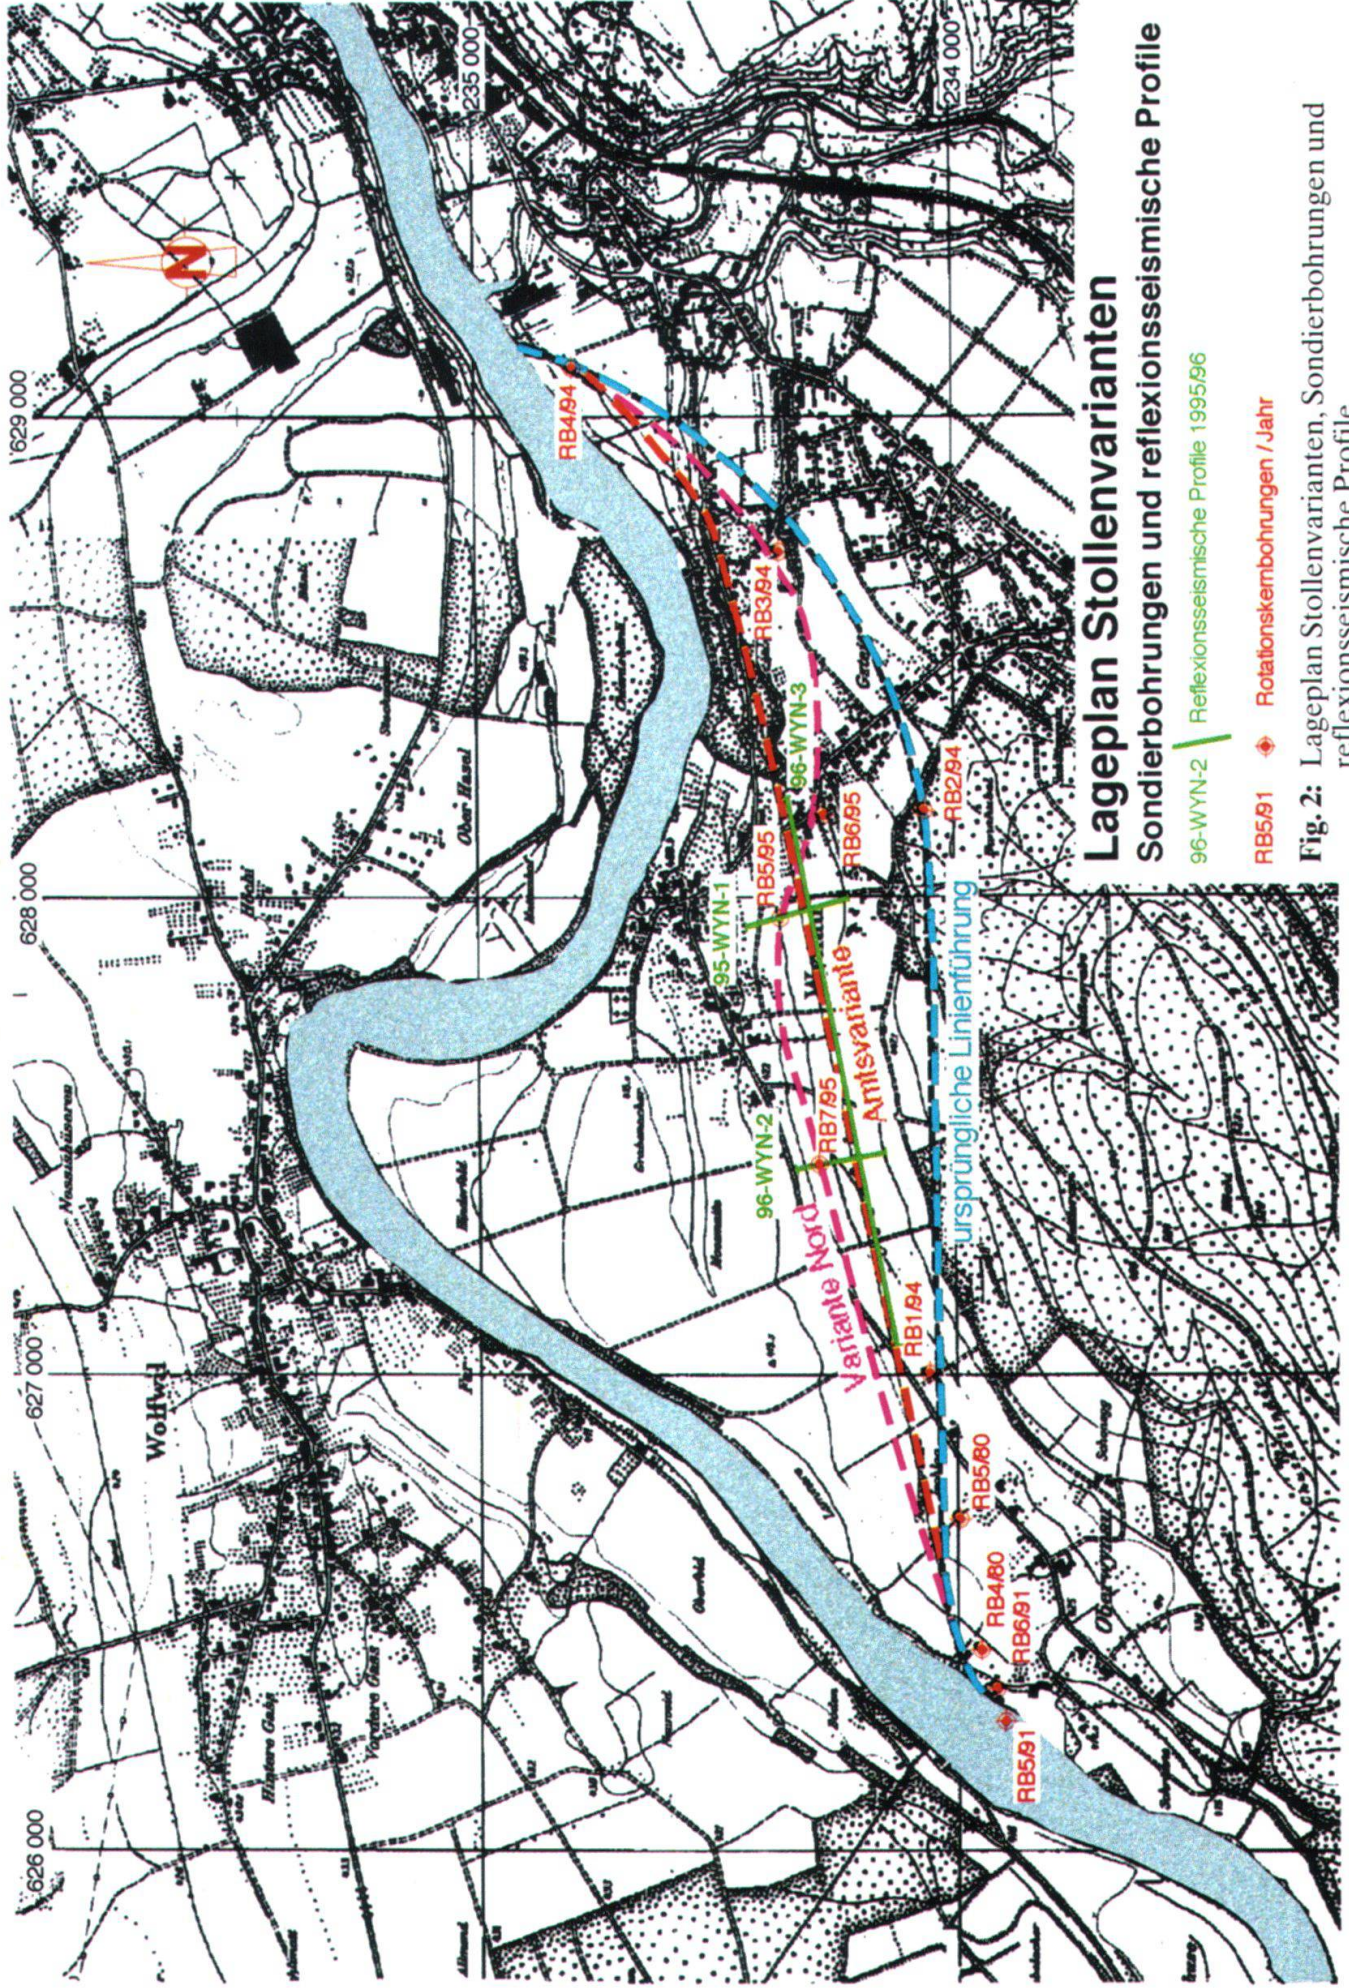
Lageplan Stollenvarianten
Sondierbohrungen und reflexionsseismische Profile

96-WYN-2 Reflexionsseismische Profile 1995/96

RB5/91 Rotationskernbohrungen / Jahr

Fig. 2: Lageplan Stollenvarianten, Sondierbohrungen und reflexionsseismische Profile

N

626 000
627 000
628 000
629 000
234 000
235 000

Wolfwil

RB4/94
RB3/94
96-WYN-3
RB2/94
RB6/95
RB5/95
95-WYN-1
Amtsvariante
ursprüngliche Linienführung
RB7/95
96-WYN-2
Variante Nord
RB1/94
RB5/80
RB4/80
RB6/91
RB5/91